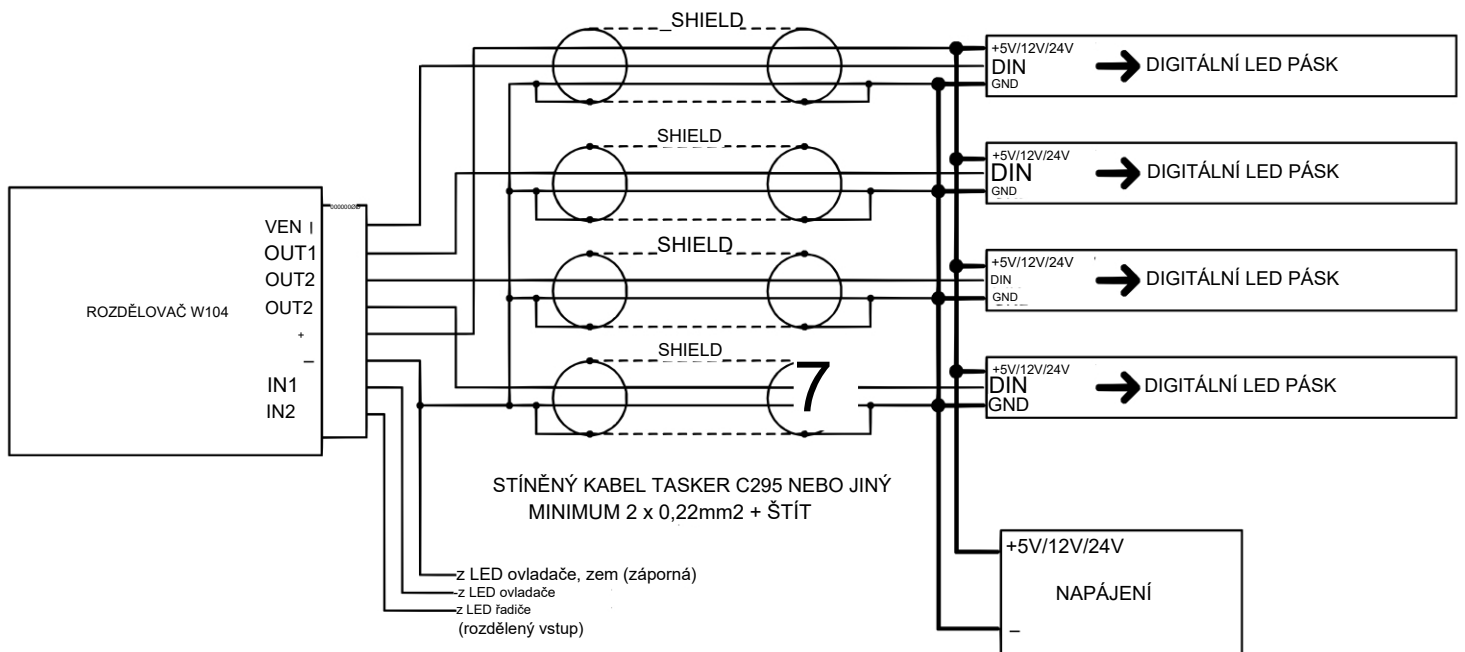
SHIELD
+5V/12V/24V
DIN
GND
DIGITÁLNÍ LED PÁSK

SHIELD
+5V/12V/24V
DIN
GND
DIGITÁLNÍ LED PÁSK

SHIELD
+5V/12V/24V
DIN
GND
DIGITÁLNÍ LED PÁSK

SHIELD
7
+5V/12V/24V
DIN
GND
DIGITÁLNÍ LED PÁSK

ROZDĚLOVAČ W104
VEN
OUT1
OUT2
OUT2
+
–
IN1
IN2

STÍNĚNÝ KABEL TASKER C295 NEBO JINÝ
MINIMUM 2 x 0,22mm2 + ŠTÍT

+5V/12V/24V
NAPÁJENÍ
–

z LED ovladače, zem (záporná)
z LED ovladače
z LED řadiče
(rozdělený vstup)